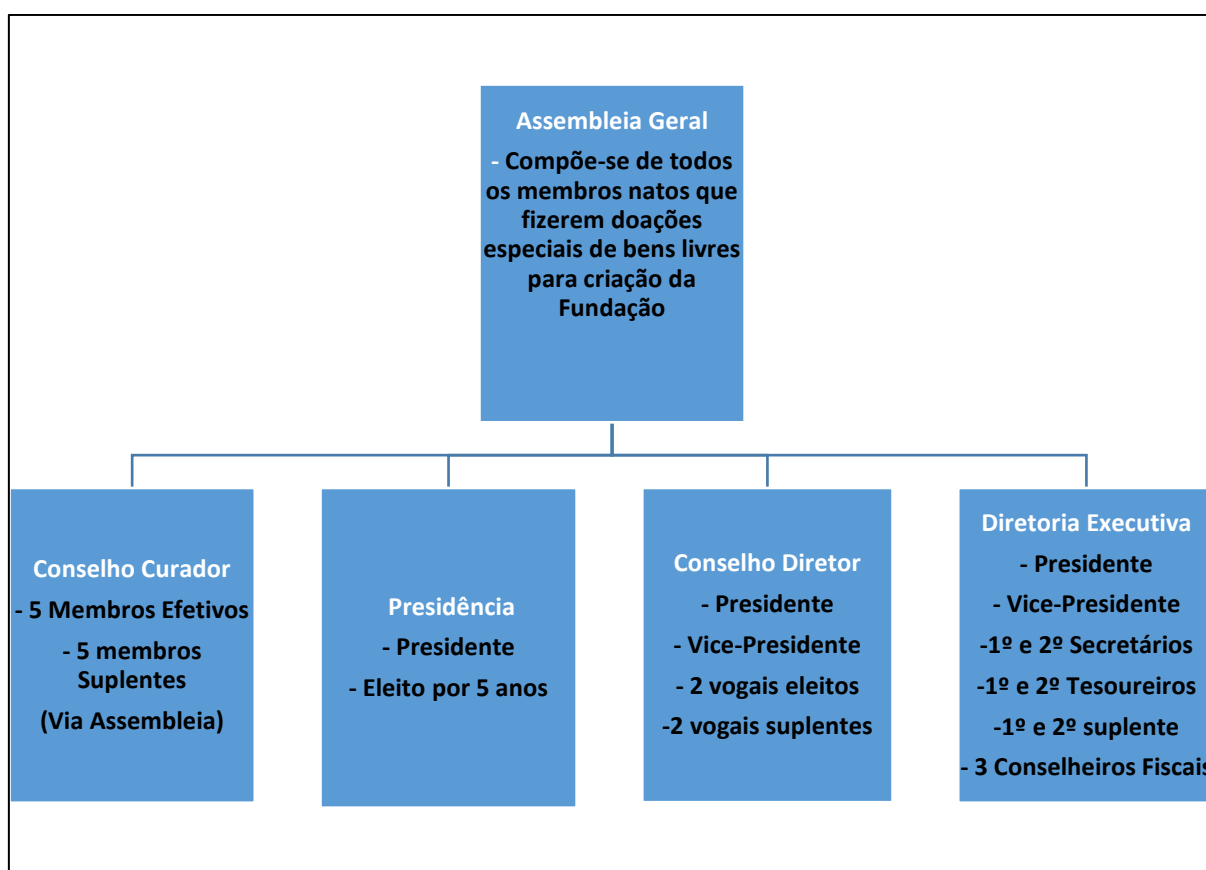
Assembleia Geral

- Compõe-se de todos os membros natos que fizerem doações especiais de bens livres para criação da Fundação

Conselho Curador

- 5 Membros Efetivos

- 5 membros Suplentes

(Via Assembleia)

Presidência

- Presidente

- Eleito por 5 anos

Conselho Diretor

- Presidente

- Vice-Presidente

- 2 vogais eleitos

-2 vogais suplentes

Diretoria Executiva

- Presidente

- Vice-Presidente

-1º e 2º Secretários

-1º e 2º Tesoureiros

-1º e 2º suplente

- 3 Conselheiros Fiscais